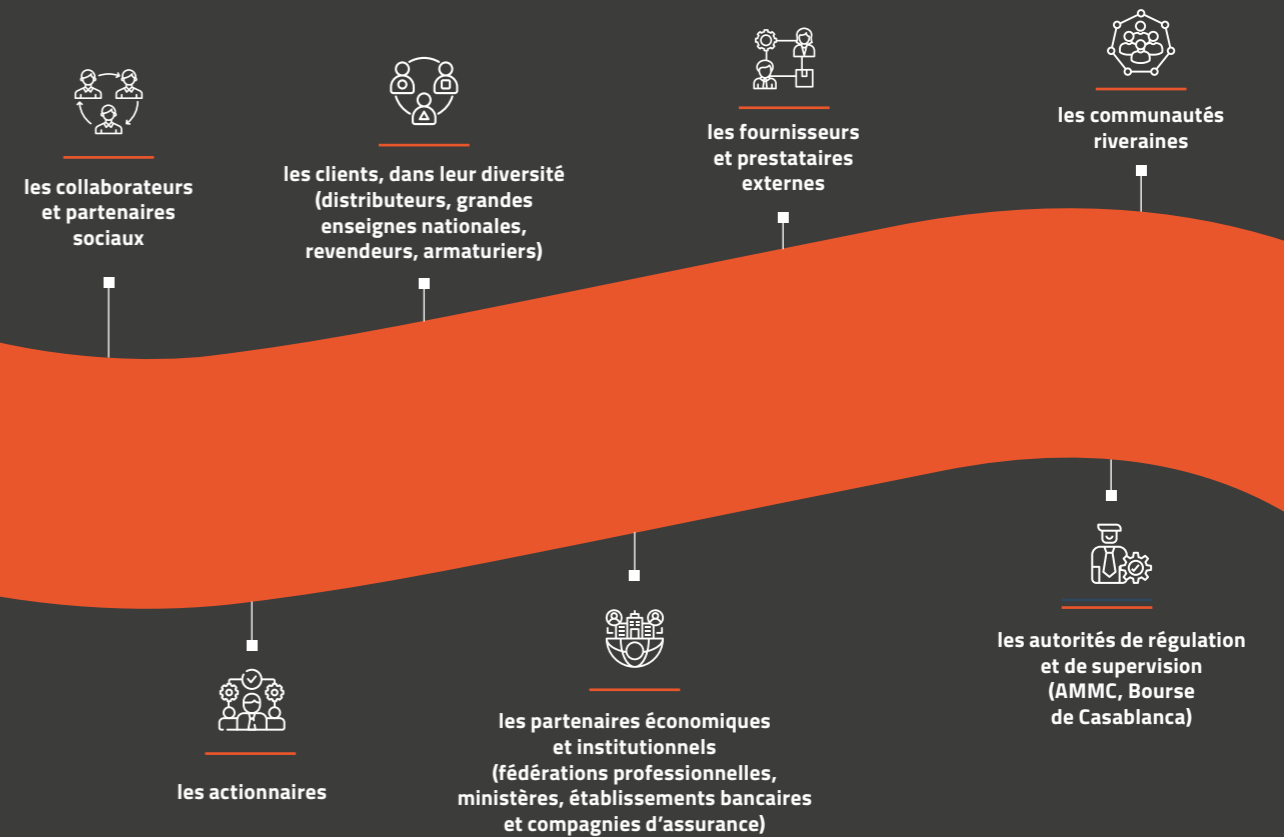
les collaborateurs et partenaires sociaux

les clients, dans leur diversité (distributeurs, grandes enseignes nationales, revendeurs, armaturiers)

les fournisseurs et prestataires externes

les communautés riveraines

les actionnaires

les partenaires économiques et institutionnels (fédérations professionnelles, ministères, établissements bancaires et compagnies d’assurance)

les autorités de régulation et de supervision (AMMC, Bourse de Casablanca)